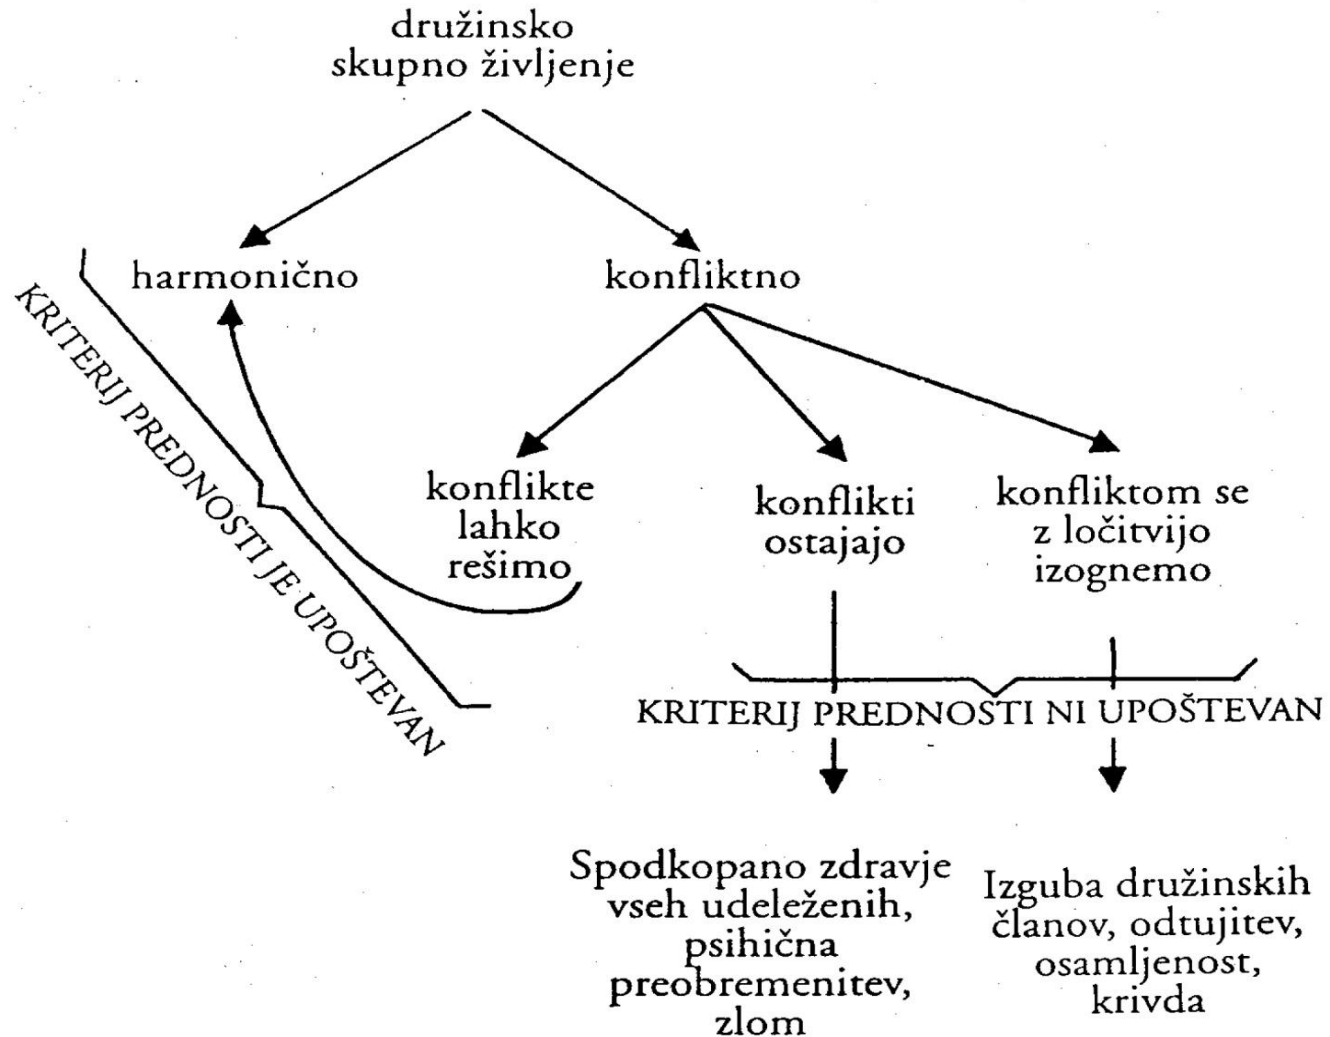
družinsko skupno življenje

harmonično

konfliktno

KRITERIJ PREDNOSTI JE UPOŠTEVAN

konflikte lahko rešimo

konflikti ostajajo

konfliktom se z ločitvijo izognemo

KRITERIJ PREDNOSTI NI UPOŠTEVAN

Spodkopano zdravje vseh udeleženih, psihična preobremenitev, zlom

Izguba družinskih članov, odtujitev, osamljenost, krivda